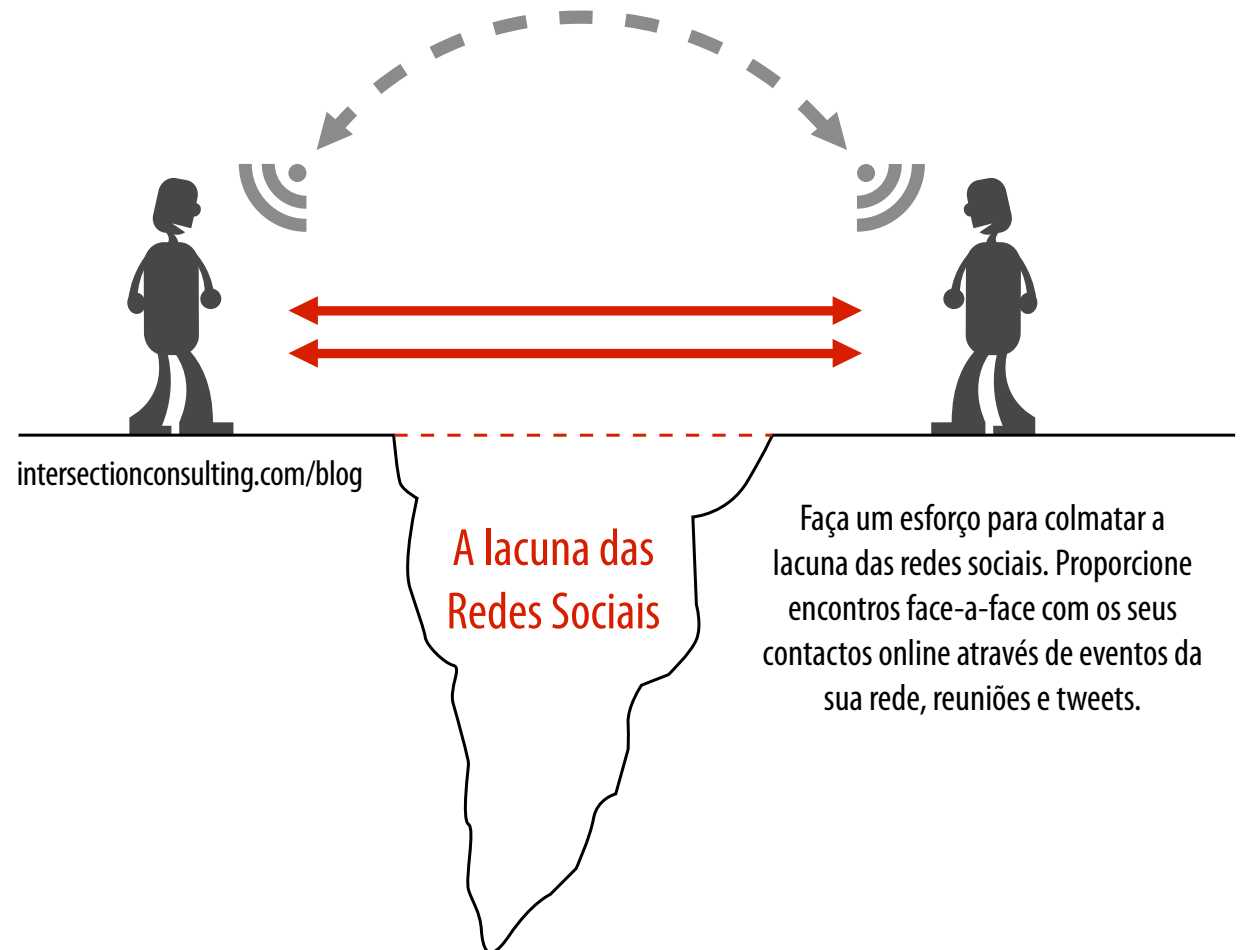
intersectionconsulting.com/blog

A lacuna das Redes Sociais

Faça um esforço para colmatar a lacuna das redes sociais. Proporcione encontros face-a-face com os seus contactos online através de eventos da sua rede, reuniões e tweets.